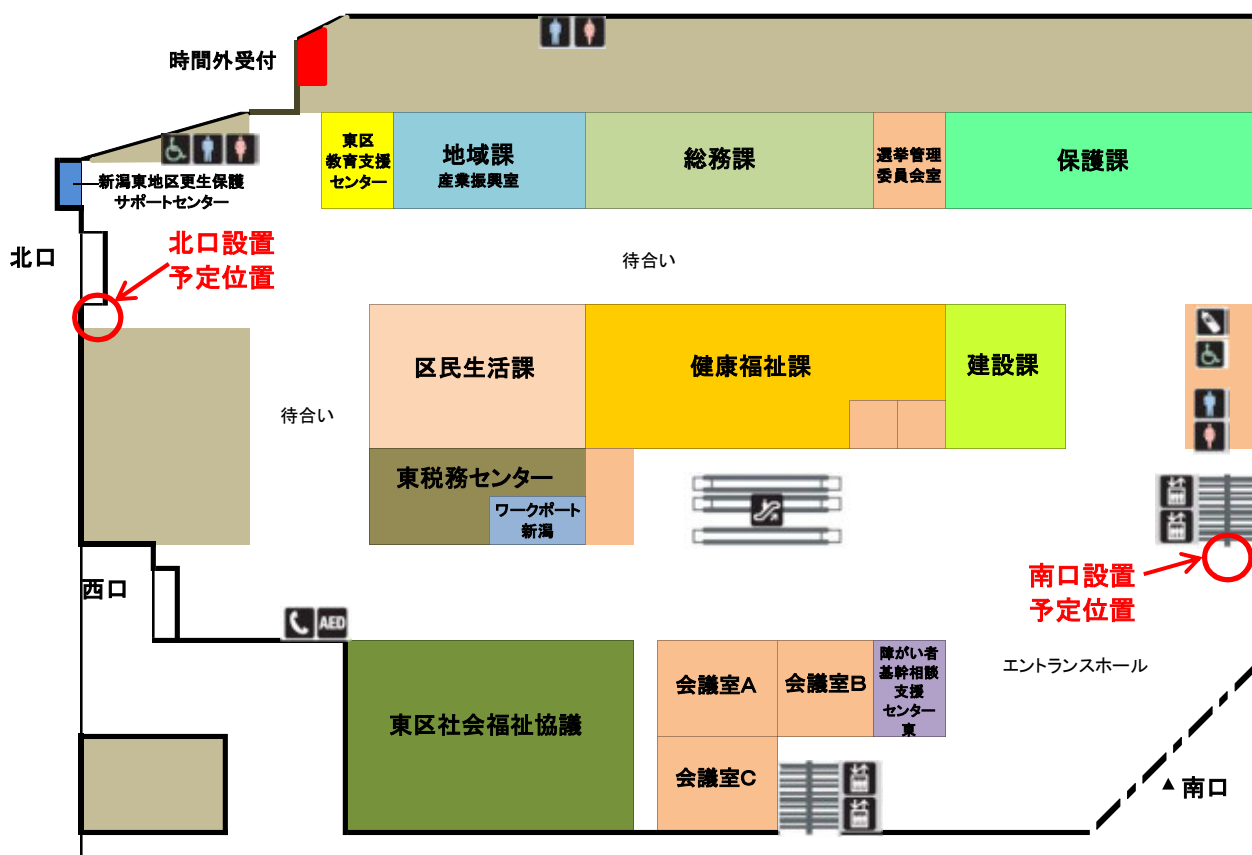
時間外受付

東区教育支援センター

地域課
産業振興室

総務課

選挙管理委員会室

保護課

新潟東地区更生保護サポートセンター

北口

北口設置予定位置

待合い

待合い

区民生活課

健康福祉課

建設課

東税務センター

ワークポート新潟

南口設置予定位置

西口

AED

東区社会福祉協議

会議室A

会議室B

障がい者基幹相談支援センター東

エントランスホール

会議室C

▲南口